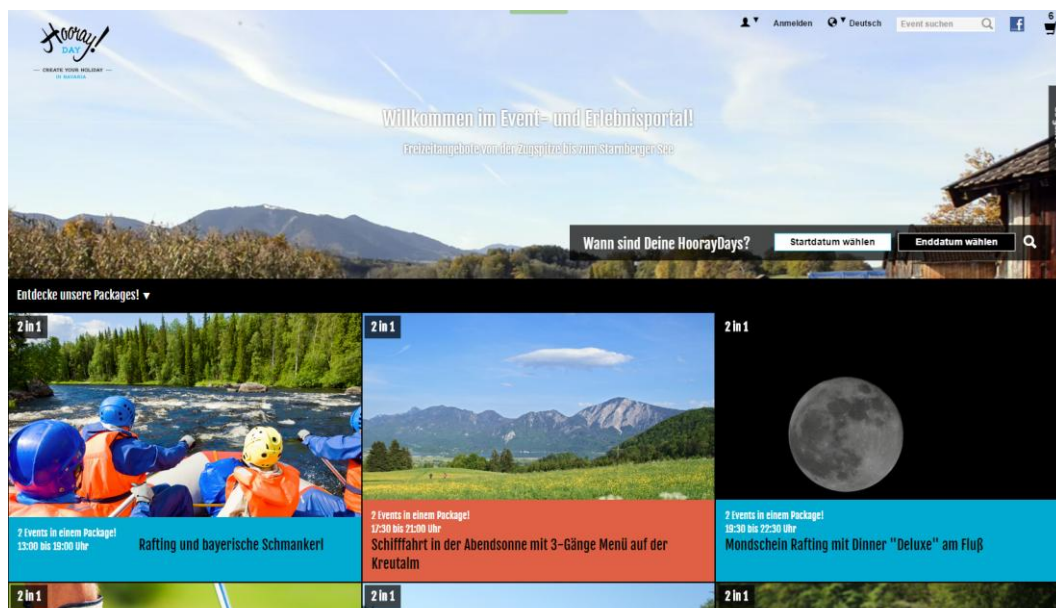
Hooray! DAY

— CREATE YOUR HOLIDAY — IN BAVARIA

Anmelden Deutsch Event suchen

Willkommen im Event- und Erlebnisportal!

Freizeitangebote von der Zugspitze bis zum Starnberger See

Wann sind Deine HoorayDays? Startdatum wählen Enddatum wählen

Entdecke unsere Packages! ▾

2 in 1

2 Events in einem Package!
13:00 bis 19:00 Uhr
Rafting und bayerische Schmankerl

2 in 1

2 Events in einem Package!
17:30 bis 21:00 Uhr
Schifffahrt in der Abendsonne mit 3-Gänge Menü auf der Kreutalm

2 in 1

2 Events in einem Package!
19:30 bis 22:30 Uhr
Mondschein Rafting mit Dinner "Deluxe" am Fluß

2 in 1

2 in 1

2 in 1